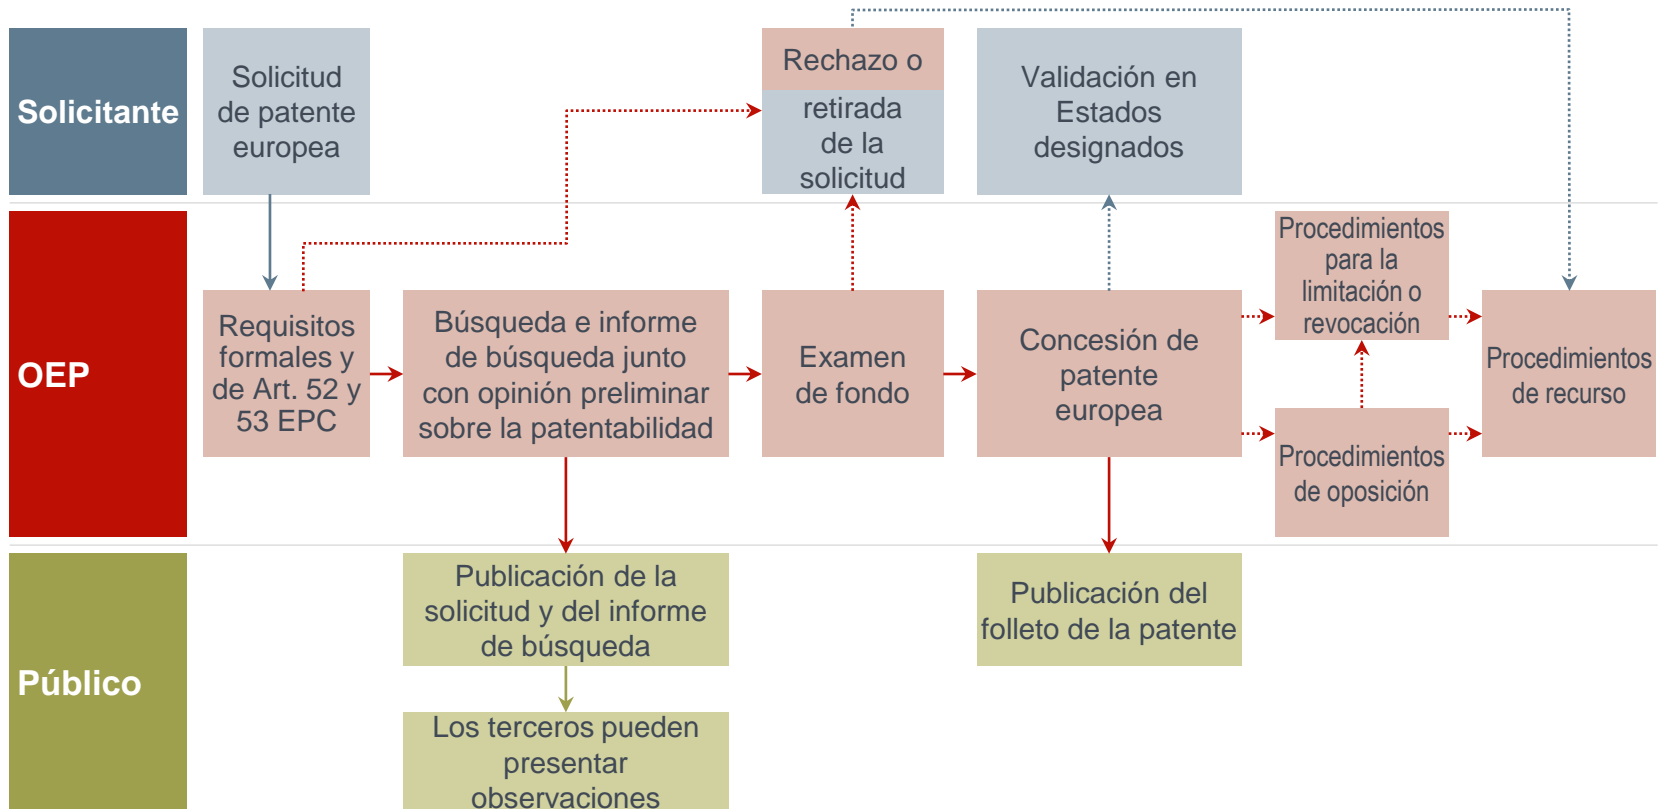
Solicitante

Solicitud de patente europea

Rechazo o retirada de la solicitud

Validación en Estados designados

OEP

Requisitos formales y de Art. 52 y 53 EPC

Búsqueda e informe de búsqueda junto con opinión preliminar sobre la patentabilidad

Examen de fondo

Concesión de patente europea

Procedimientos para la limitación o revocación

Procedimientos de oposición

Procedimientos de recurso

Público

Publicación de la solicitud y del informe de búsqueda

Publicación del folleto de la patente

Los terceros pueden presentar observaciones